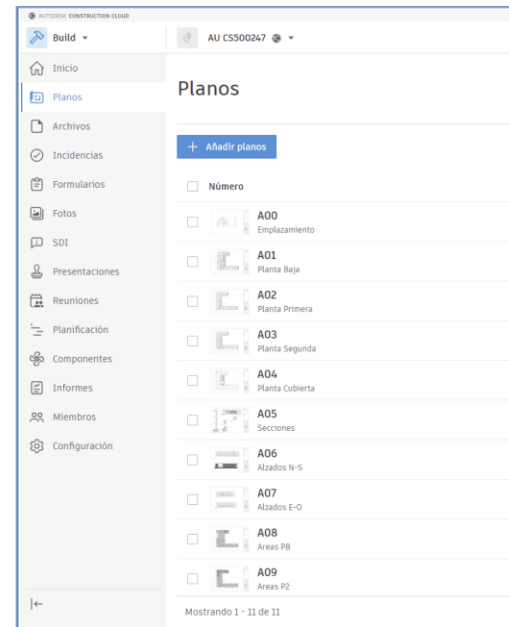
AUTODESK CONSTRUCTION CLOUD

Build

AU CS500247

Inicio
Planos
Archivos
Incidencias
Formularios
Fotos
SDI
Presentaciones
Reuniones
Planificación
Componentes
Informes
Miembros
Configuración

|←

Planos

+ Añadir planos

Número

A00
Emplazamiento

A01
Planta Baja

A02
Planta Primera

A03
Planta Segunda

A04
Planta Cubierta

A05
Secciones

A06
Alzados N-S

A07
Alzados E-O

A08
Areas PB

A09
Areas P2

Mostrando 1 - 11 de 11